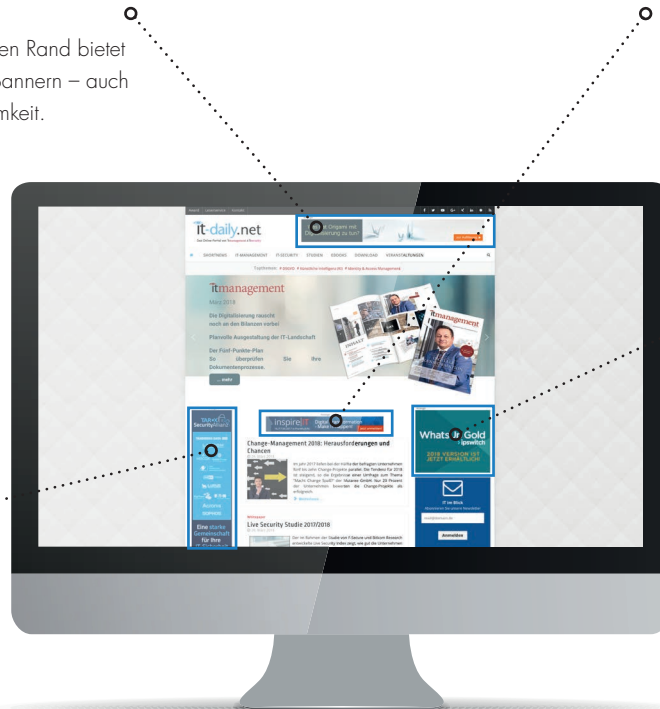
en Rand bietet
annern – auch
mkeit.

it-daily.net

Origami mit Digitalisierung zu tun?

SHORTNEWS IT-MANAGEMENT IT-SECURITY STUDIEN EBOOKS DOWNLOAD VERANSTALTUNGEN

itmanagement
März 2018

Die Digitalisierung rauscht noch an den Bilanzen vorbei

Planvolle Ausgestaltung der IT-Landschaft

Der Fünf-Punkte-Plan So überprüfen Sie Ihre Dokumentenprozesse.

... mehr

itmanagement

Change-Management 2018: Herausforderungen und Chancen

Live Security Studie 2017/2018

inspire

Whats Up Gold
ipswitch
2018 VERSION IST JETZT ERHÄLTLICH

IT im Blick

Anmelden

Eine starke Gemeinschaft für Ihre

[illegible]